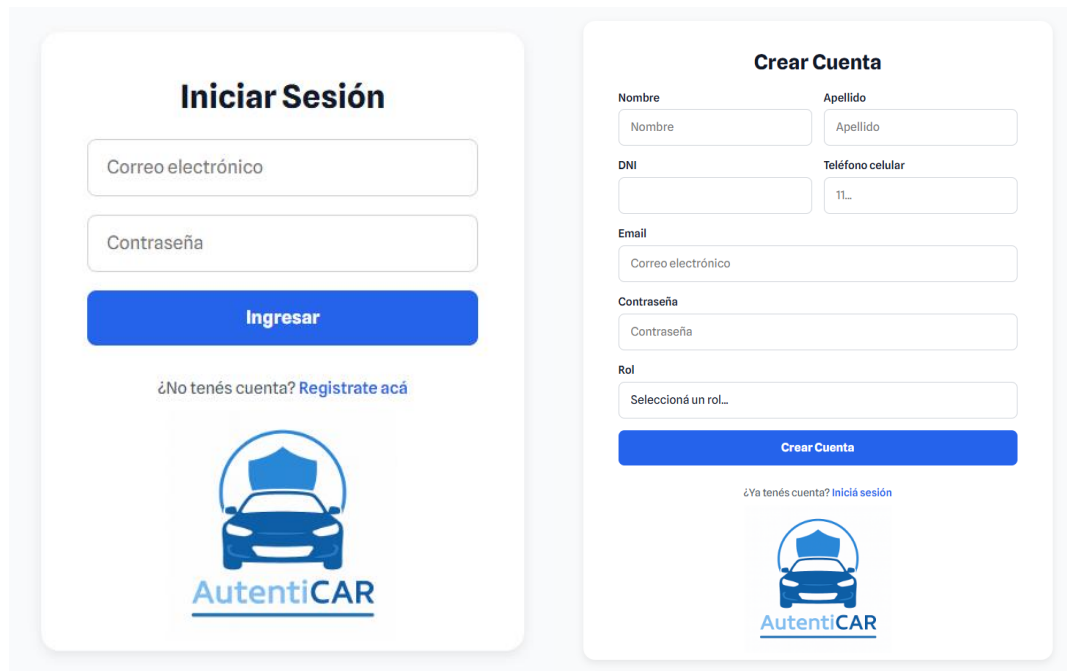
Iniciar Sesión

Correo electrónico

Contraseña

Ingresar

¿No tenés cuenta? Registrate acá

AutentiCAR

Crear Cuenta

Nombre

Nombre

Apellido

Apellido

DNI

Teléfono celular

11...

Email

Correo electrónico

Contraseña

Contraseña

Rol

Seleccioná un rol...

Crear Cuenta

¿Ya tenés cuenta? Iniciá sesión

AutentiCAR